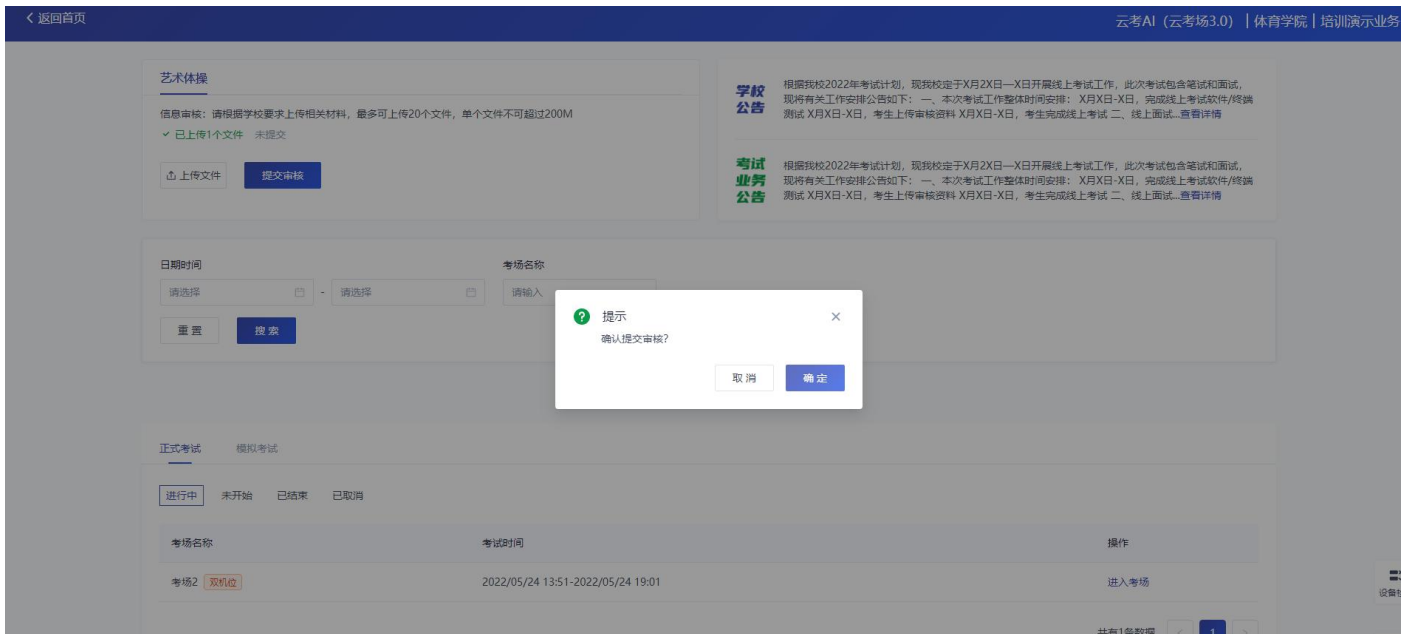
< 返回首页

云考AI（云考场3.0） | 体育学院 | 培训演示业务

艺术体操

信息审核：请根据学校要求上传相关材料，最多可上传20个文件，单个文件不可超过200M

✓ 已上传1个文件 未提交

上传文件

提交审核

学校公告

根据我校2022年考试计划，现我校定于X月2X日—X日开展线上考试工作，此次考试包含笔试和面试，现将有关工作安排公告如下：一、本次考试工作整体时间安排：X月X日-X日，完成线上考试软件/终端测试 X月X日-X日，考生上传审核资料 X月X日-X日，考生完成线上考试 二、线上面试...查看详情

考试业务公告

根据我校2022年考试计划，现我校定于X月2X日—X日开展线上考试工作，此次考试包含笔试和面试，现将有关工作安排公告如下：一、本次考试工作整体时间安排：X月X日-X日，完成线上考试软件/终端测试 X月X日-X日，考生上传审核资料 X月X日-X日，考生完成线上考试 二、线上面试...查看详情

日期时间

请选择 - 请选择

考场名称

请输入

重置

搜索

提示

确认提交审核?

取消

确定

正式考试 模拟考试

进行中 未开始 已结束 已取消

| 考场名称 | 考试时间 | 操作 |
|---|---|---|
| 考场2 双机位 | 2022/05/24 13:51-2022/05/24 19:01 | 进入考场 |

共有1条数据 < 1 >

设备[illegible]